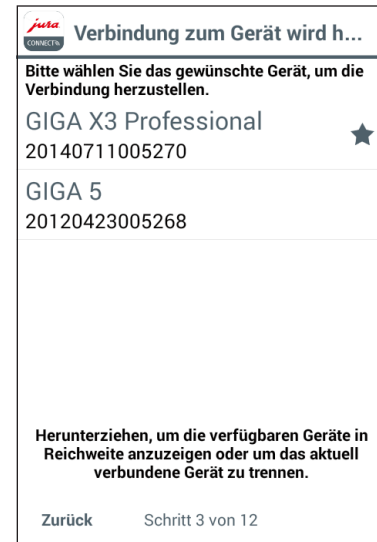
jura CONNECT

Verbindung zum Gerät wird h...

Bitte wählen Sie das gewünschte Gerät, um die Verbindung herzustellen.

GIGA X3 Professional
20140711005270

GIGA 5
20120423005268

Herunterziehen, um die verfügbaren Geräte in Reichweite anzuzeigen oder um das aktuell verbundene Gerät zu trennen.

Zurück Schritt 3 von 12